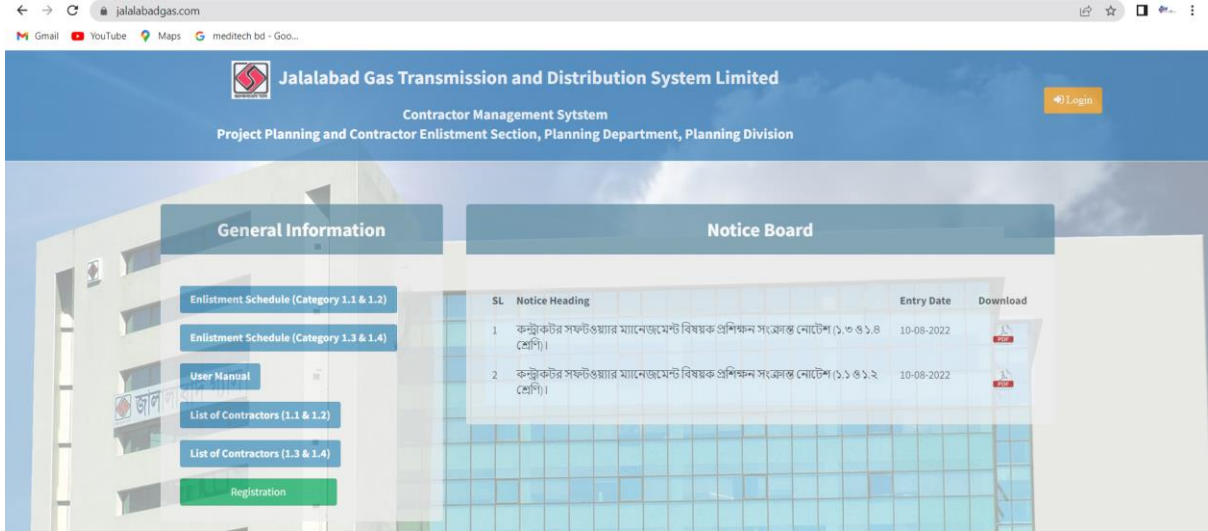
jalalabadgas.com

Gmail YouTube Maps meditech bd - Goo...

Jalalabad Gas Transmission and Distribution System Limited

Contractor Management Sytstem

Project Planning and Contractor Enlistment Section, Planning Department, Planning Division

Login

General Information

Enlistment Schedule (Category 1.1 & 1.2)

Enlistment Schedule (Category 1.3 & 1.4)

User Manual

List of Contractors (1.1 & 1.2)

List of Contractors (1.3 & 1.4)

Registration

Notice Board

| SL | Notice Heading | Entry Date | Download |
|---|---|---|---|
| 1 | কন্ট্রাক্টর সফটওয়্যার ম্যানেজমেন্ট বিষয়ক প্রশিক্ষন সংক্রান্ত নোটিশ (১.৩ ও ১.৪ শ্রেণি)। | 10-08-2022 | PDF |
| 2 | কন্ট্রাক্টর সফটওয়্যার ম্যানেজমেন্ট বিষয়ক প্রশিক্ষন সংক্রান্ত নোটিশ (১.১ ও ১.২ শ্রেণি)। | 10-08-2022 | PDF |

জালালাবাদ গ্যাস